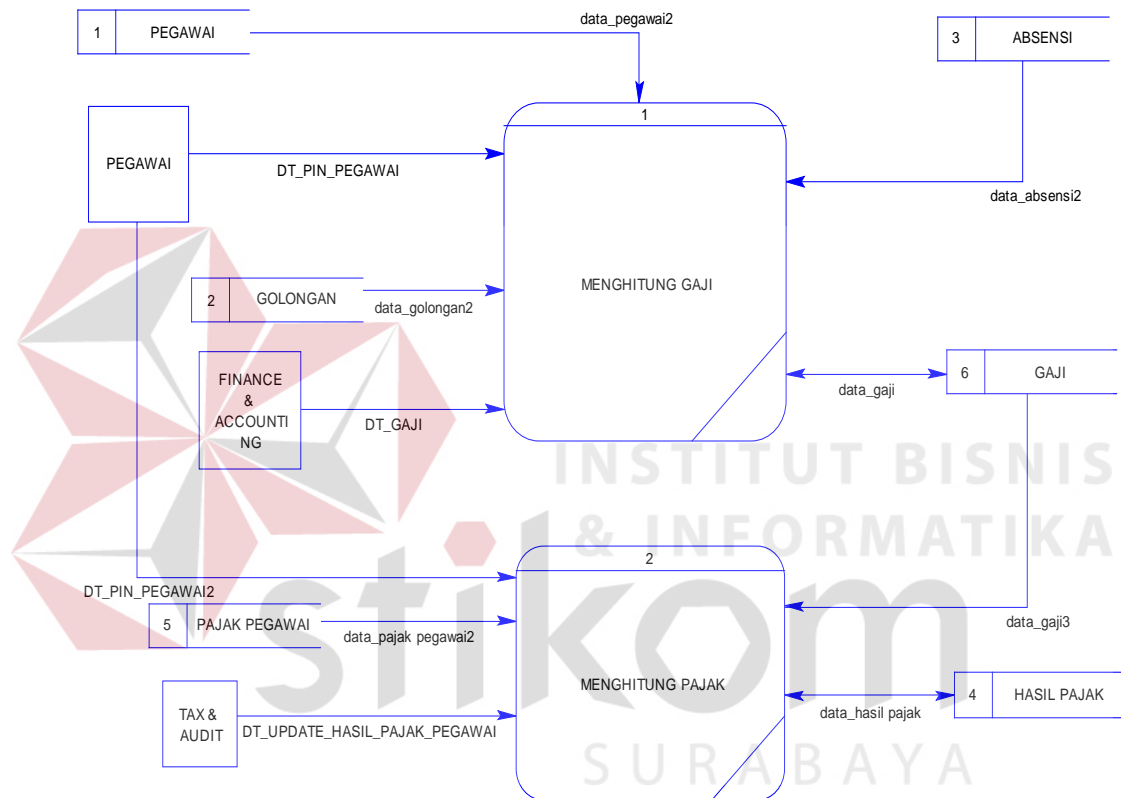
1 PEGAWAI

data_pegawai2

3 ABSENSI

PEGAWAI

1

DT_PIN_PEGAWAI

data_absensi2

2 GOLONGAN

data_golongan2

MENGHITUNG GAJI

FINANCE & ACCOUNTING

data_gaji

6 GAJI

DT_GAJI

INSTITUT BISNIS & INFORMATIKA

2

DT_PIN_PEGAWAI2

5 PAJAK PEGAWAI

data_pajak pegawai2

data_gaji3

MENGHITUNG PAJAK

TAX & AUDIT

data_hasil pajak

4 HASIL PAJAK

DT_UPDATE_HASIL_PAJAK_PEGAWAI

stikom

SURABAYA